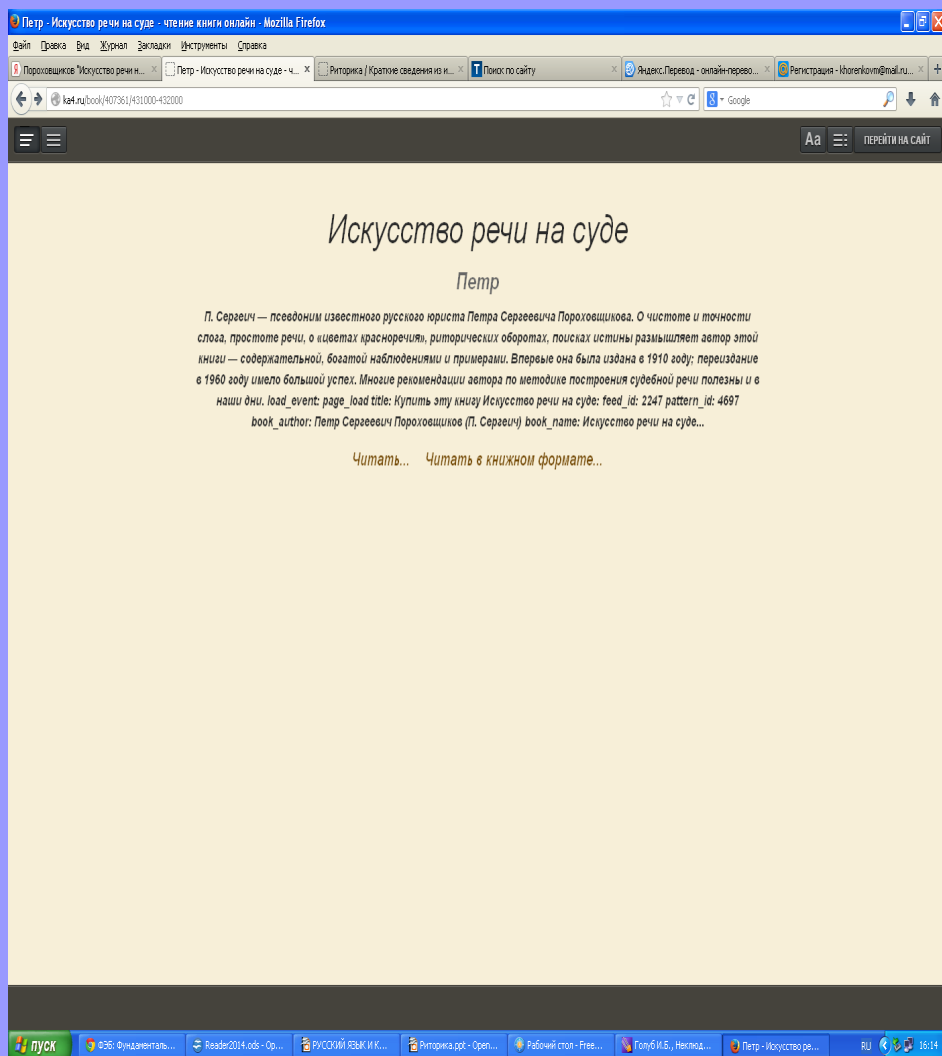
Петр - Искусство речи на суде - чтение книги онлайн - Mozilla Firefox

Файл Правка Вид Журнал Закладки Инструменты Справка

Пороховщиков "Искусство речи н... × | Петр - Искусство речи на суде - ч... × | Риторика / Краткие сведения из и... × | Поиск по сайту × | Яндекс.Перевод - онлайн-перево... × | Регистрация - khorenkovm@mail.ru... × | +

ka4.ru/book/407361/431000-432000

Google

Aa ПЕРЕЙТИ НА САЙТ

Искусство речи на суде

Петр

П. Сергеич — псевдоним известного русского юриста Петра Сергеевича Пороховщикова. О чистоте и точности слога, простоте речи, о «цветах красноречия», риторических оборотах, поисках истины размышляет автор этой книги — содержательной, богатой наблюдениями и примерами. Впервые она была издана в 1910 году; переиздание в 1960 году имело большой успех. Многие рекомендации автора по методике построения судебной речи полезны и в наши дни. load_event: page_load title: Купить эту книгу Искусство речи на суде: feed_id: 2247 pattern_id: 4697 book_author: Петр Сергеевич Пороховщиков (П. Сергеич) book_name: Искусство речи на суде...

Читать... Читать в книжном формате...

пуск | ФЭБ: Фундаменталь... | Reader2014.ods - Op... | РУССКИЙ ЯЗЫК И К... | Риторика.ppt - Open... | Рабочий стол - Free... | Голуб И.Б., Неклюд... | Петр - Искусство ре... | RU 16:14